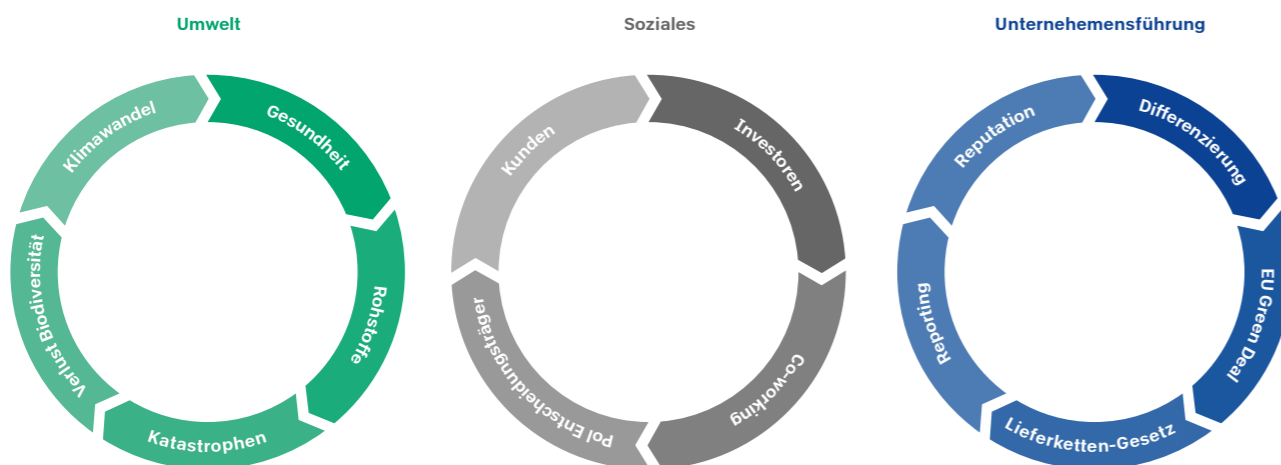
Umwelt

Gesundheit

Rohstoffe

Katastrophen

Verlust Biodiversität

Klimawandel

Soziales

Investoren

Co-working

Pol Entscheidungsträger

Kunden

Unternehemensführung

Differenzierung

EU Green Deal

Lieferketten-Gesetz

Reporting

Reputation